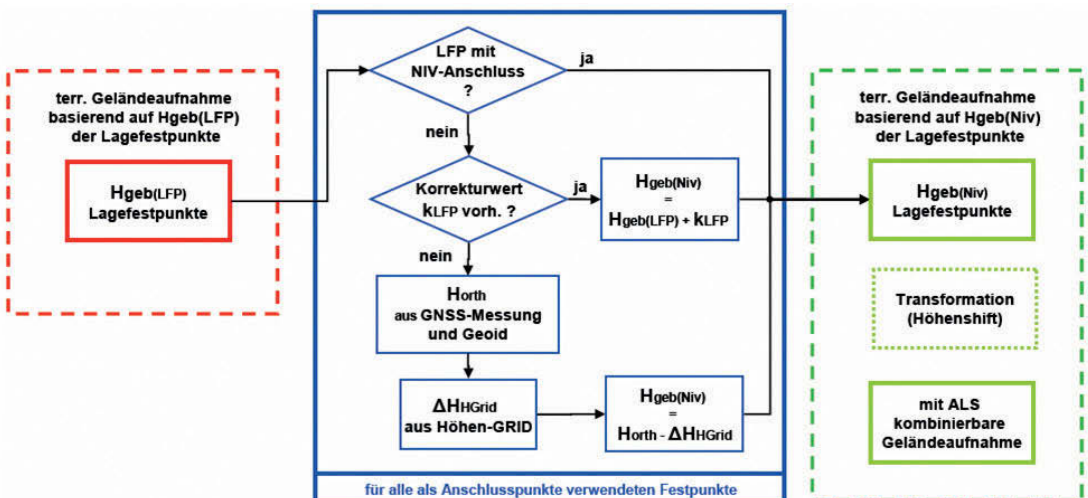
terr. Geländeaufnahme basierend auf Hgeb(LFP) der Lagefestpunkte

$H_{geb(LFP)}$ Lagefestpunkte

LFP mit NIV-Anschluss ?

ja

nein

Korrekturwert $k_{LFP}$ vorh. ?

ja

$H_{geb(Niv)} = H_{geb(LFP)} + k_{LFP}$

nein

$H_{orth}$ aus GNSS-Messung und Geoid

$\Delta H_{HGrid}$ aus Höhen-GRID

$H_{geb(Niv)} = H_{orth} - \Delta H_{HGrid}$

für alle als Anschlusspunkte verwendeten Festpunkte

terr. Geländeaufnahme basierend auf Hgeb(Niv) der Lagefestpunkte

$H_{geb(Niv)}$ Lagefestpunkte

Transformation (Höhenshift)

mit ALS kombinierbare Geländeaufnahme